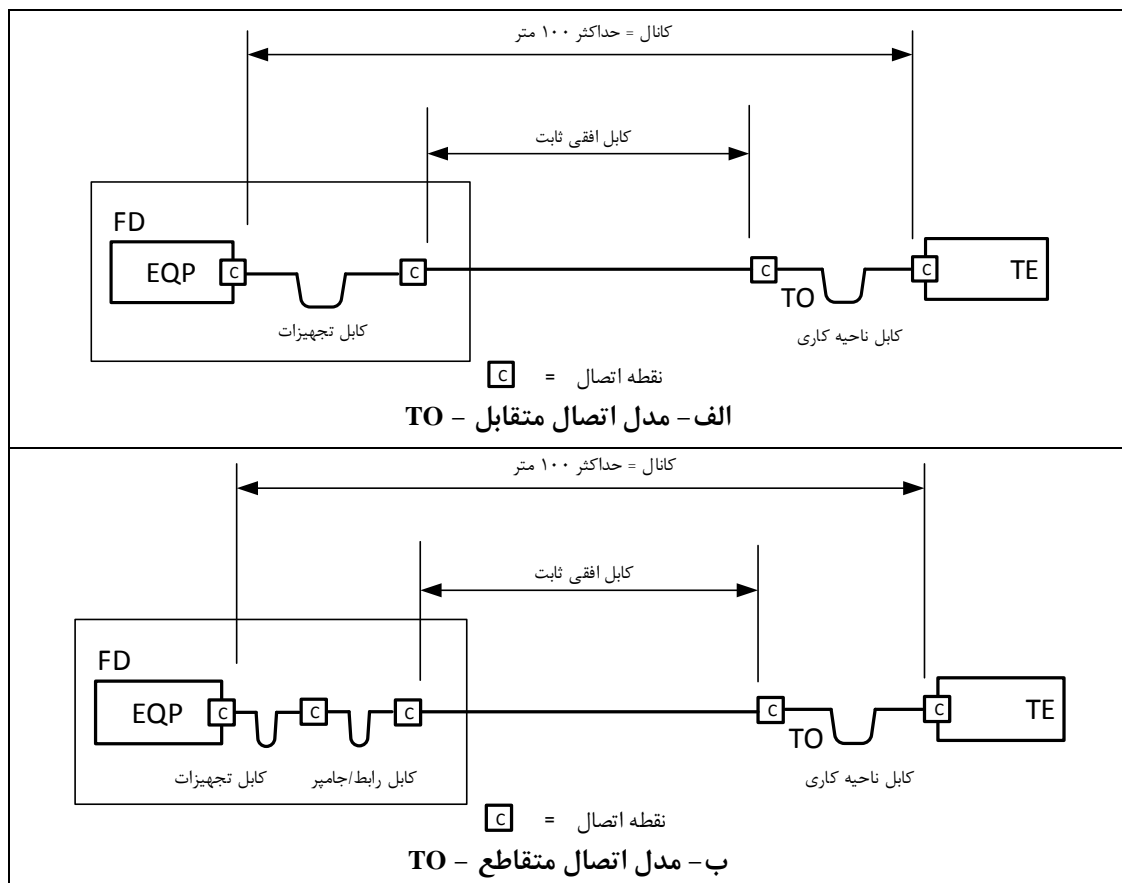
کانال = حداکثر ۱۰۰ متر

کابل افقی ثابت

FD

EQP C C C C TE

TO

کابل تجهیزات

کابل ناحیه کاری

نقطه اتصال = C

الف– مدل اتصال متقابل – TO

کانال = حداکثر ۱۰۰ متر

کابل افقی ثابت

FD

EQP C C C C C TE

TO

کابل تجهیزات کابل رابط/جامپر

کابل ناحیه کاری

نقطه اتصال = C

ب– مدل اتصال متقاطع – TO